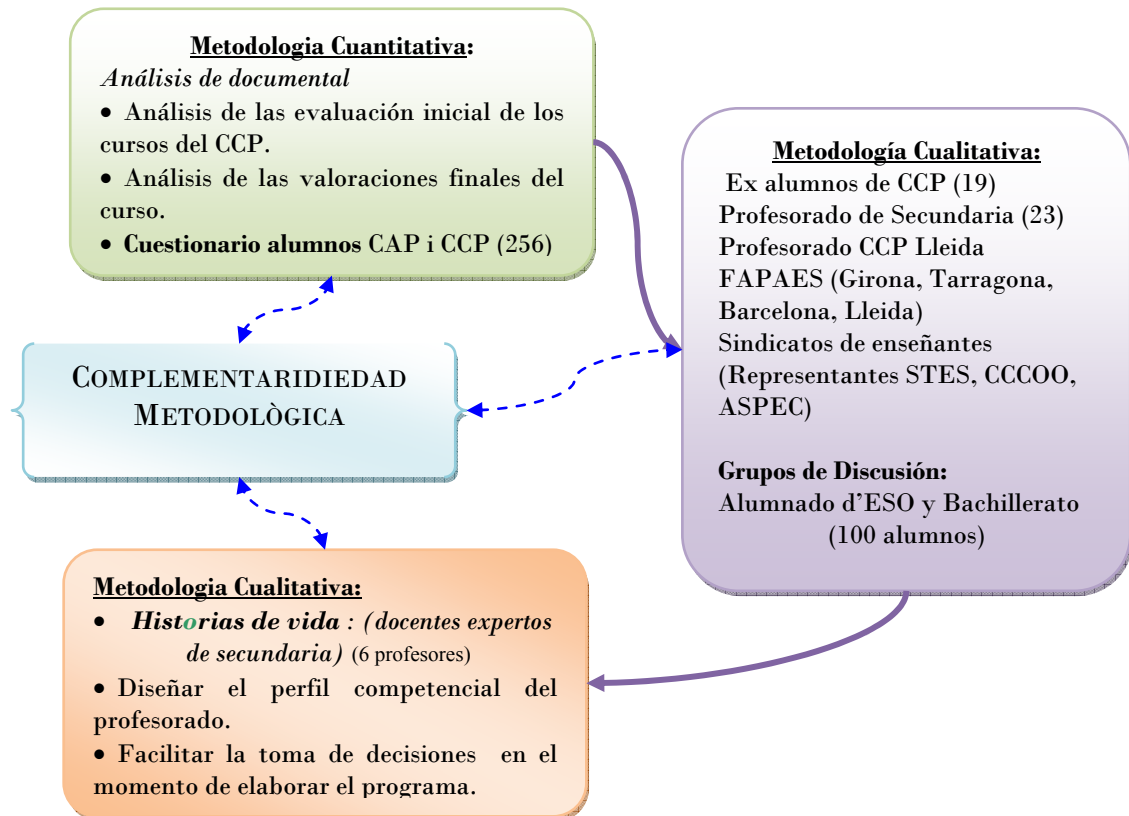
Metodologia Cuantitativa:
Análisis de documental
• Análisis de las evaluación inicial de los cursos del CCP.
• Análisis de las valoraciones finales del curso.
• Cuestionario alumnos CAP i CCP (256)

Metodología Cualitativa:
Ex alumnos de CCP (19)
Profesorado de Secundaria (23)
Profesorado CCP Lleida
FAPAES (Girona, Tarragona, Barcelona, Lleida)
Sindicatos de enseñantes (Representantes STES, CCCOO, ASPEC)

Grupos de Discusión:
Alumnado d'ESO y Bachillerato (100 alumnos)

COMPLEMENTARIDIEDAD METODOLÒGICA

Metodologia Cualitativa:
• Historias de vida : (docentes expertos de secundaria) (6 profesores)
• Diseñar el perfil competencial del profesorado.
• Facilitar la toma de decisiones en el momento de elaborar el programa.